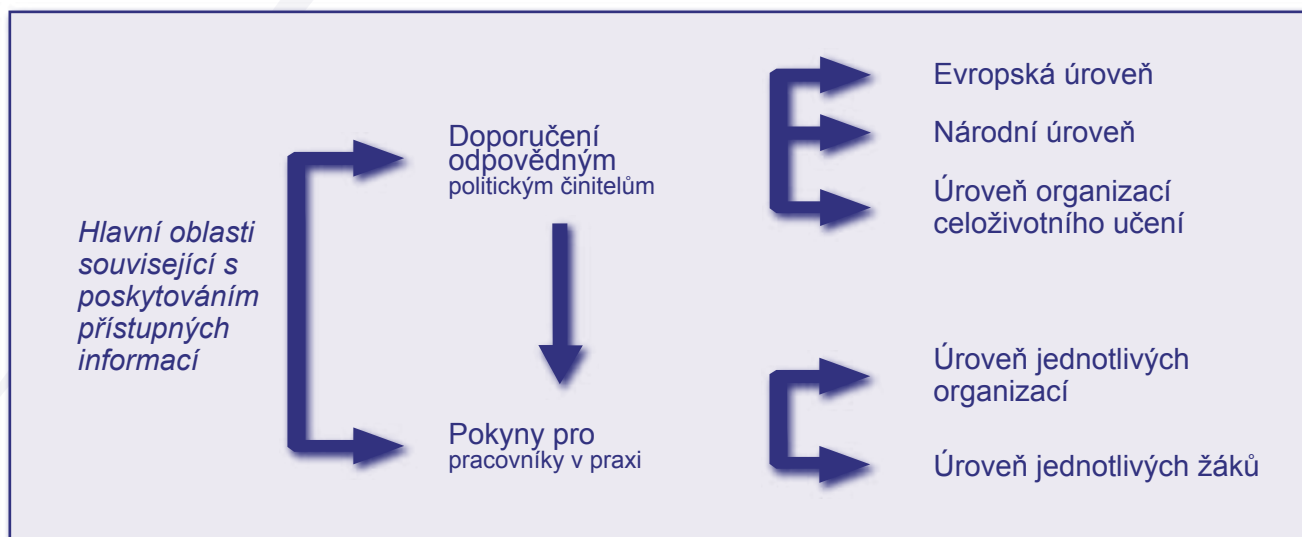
Hlavní oblasti související s poskytováním přístupných informací

Doporučení odpovědným politickým činitelům

Pokyny pro pracovníky v praxi

Evropská úroveň

Národní úroveň

Úroveň organizací celoživotního učení

Úroveň jednotlivých organizací

Úroveň jednotlivých žáků